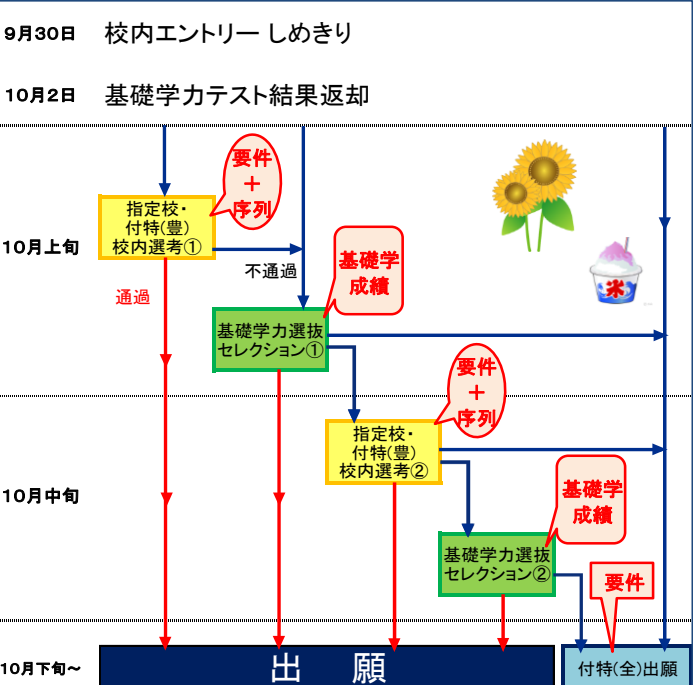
9月30日 校内エントリー しめきり

10月2日 基礎学力テスト結果返却

要件
+
序列

指定校・
付特(豊)
校内選考①

不通過

基礎学
成績

10月上旬

通過

氷

基礎学力選抜
セレクション①

要件
+
序列

指定校・
付特(豊)
校内選考②

基礎学
成績

10月中旬

基礎学力選抜
セレクション②

要件

10月下旬～

出 願

付特(全)出願